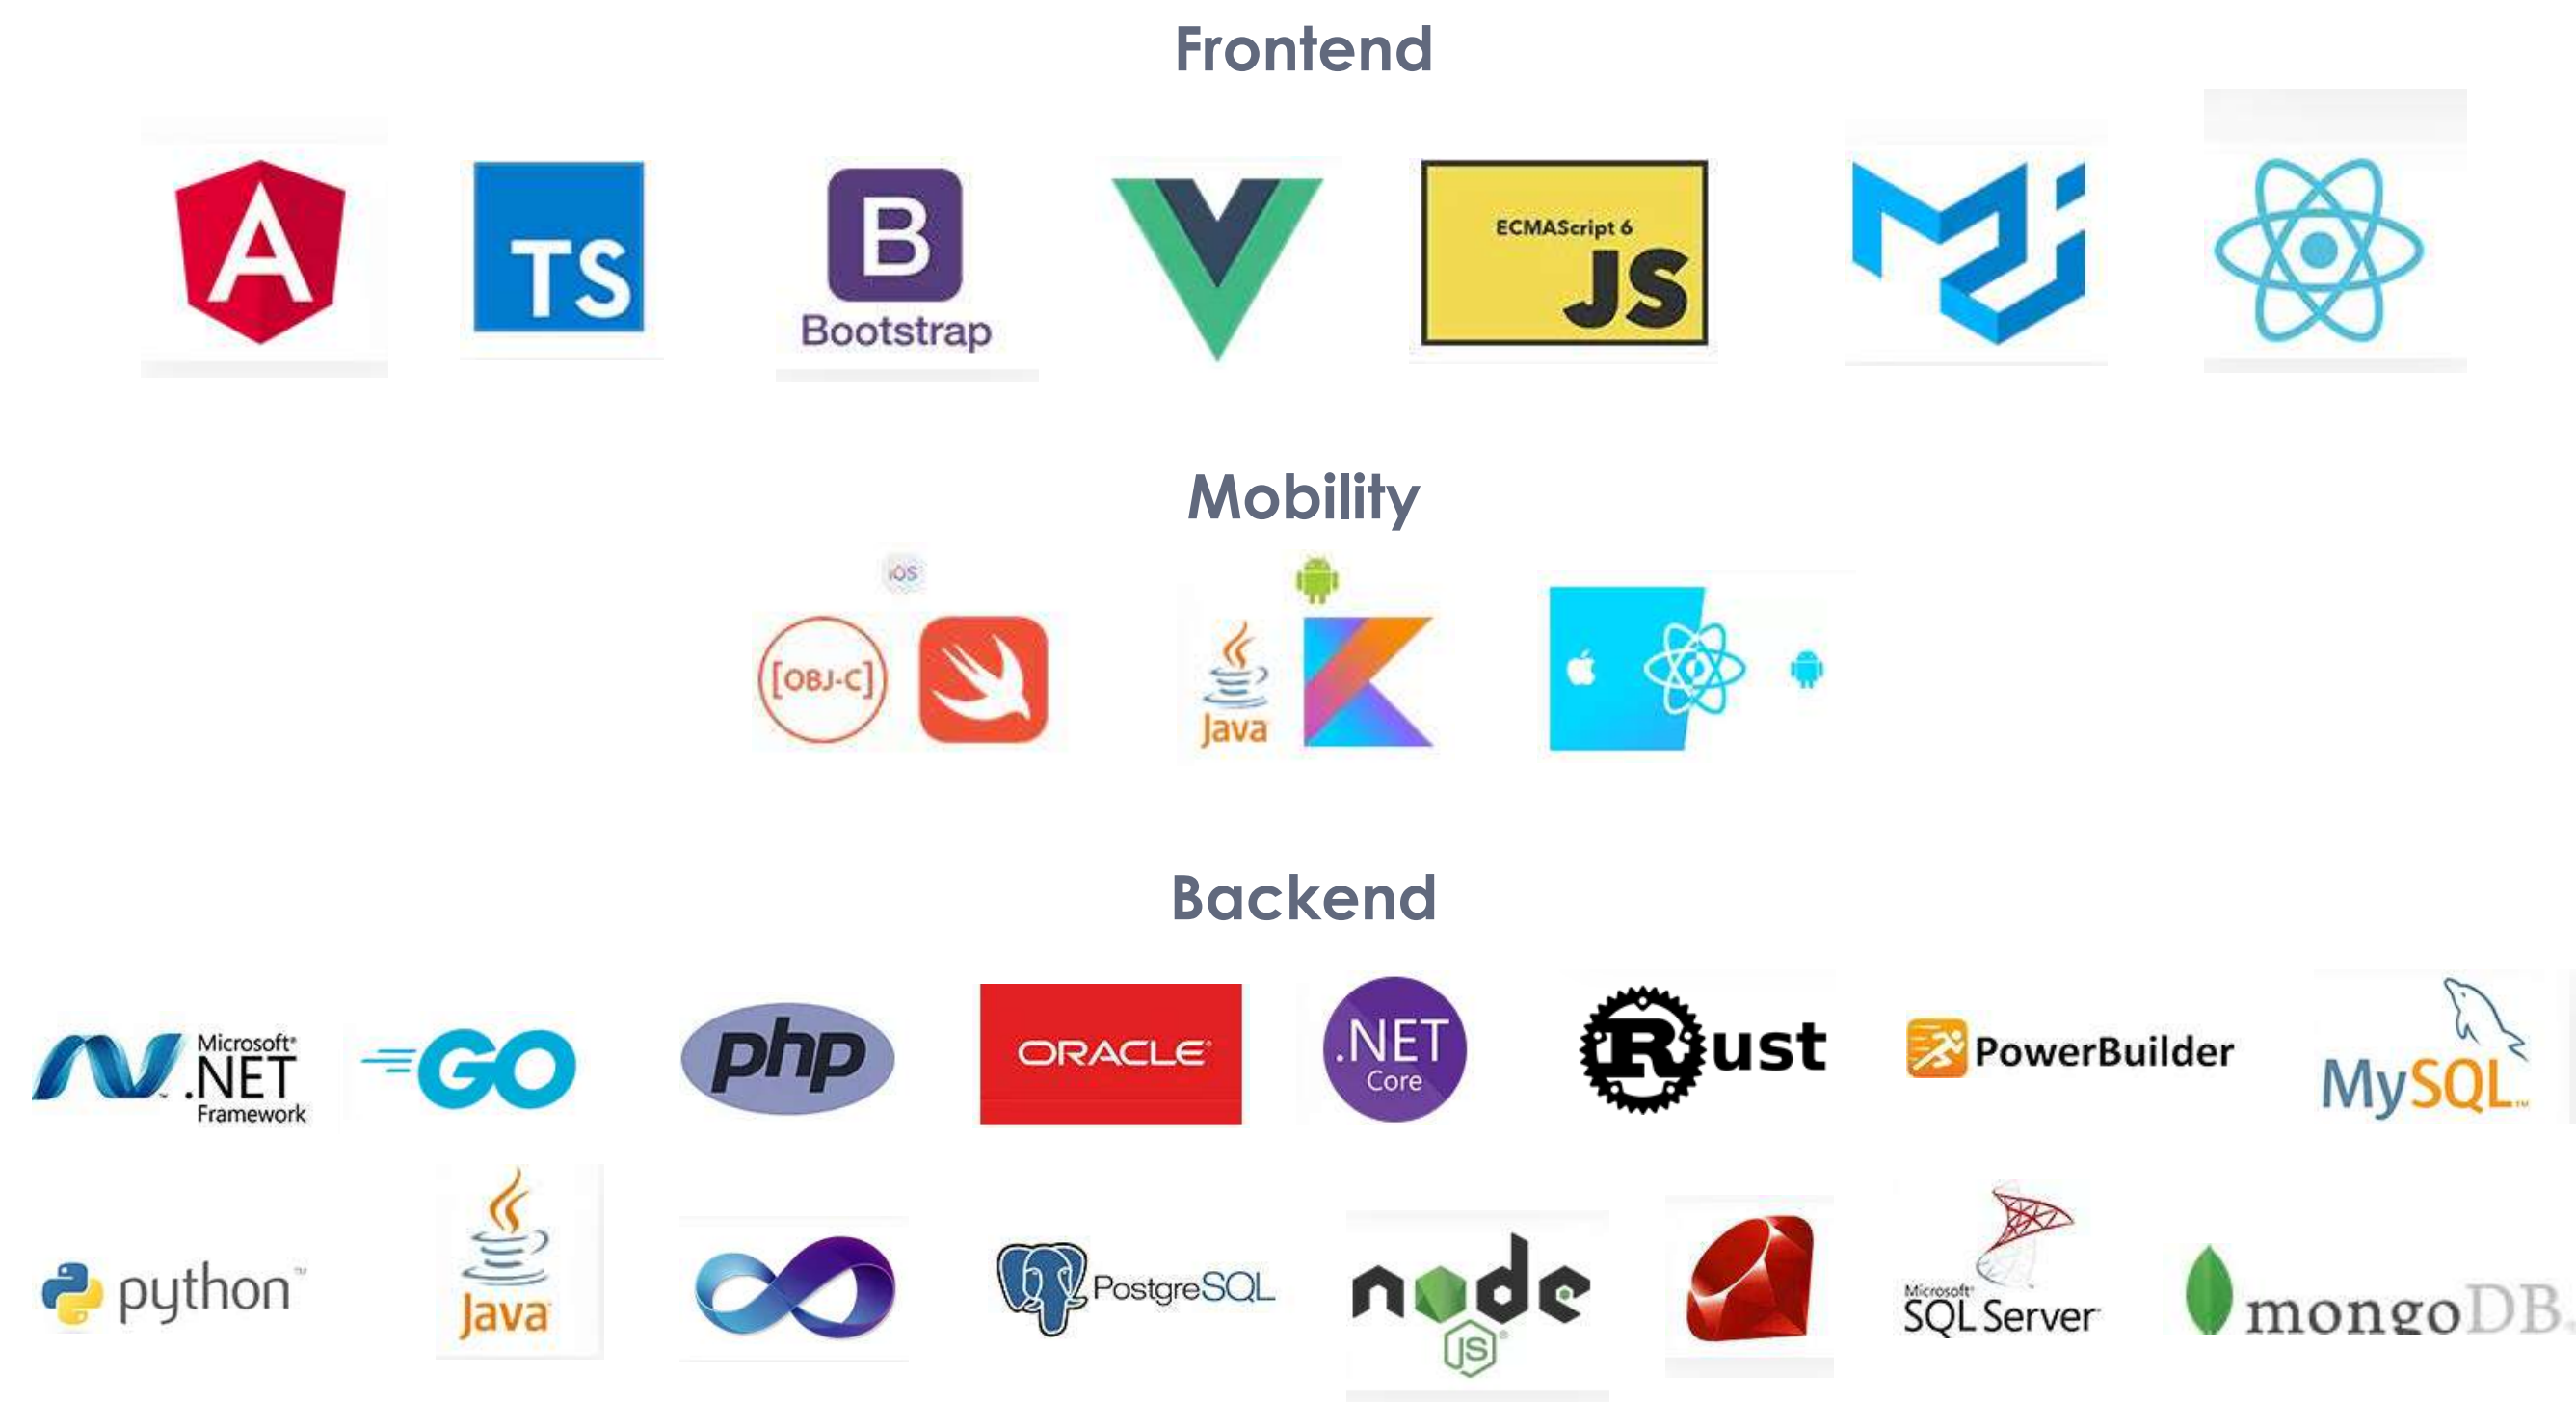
Frontend

A TS B Bootstrap ECMAScript 6 JS

Mobility

iOS [OBJ-C] Java

Backend

Microsoft .NET Framework GO php ORACLE .NET Core Rust PowerBuilder MySQL

python Java PostgreSQL node JS Microsoft SQL Server mongoDB